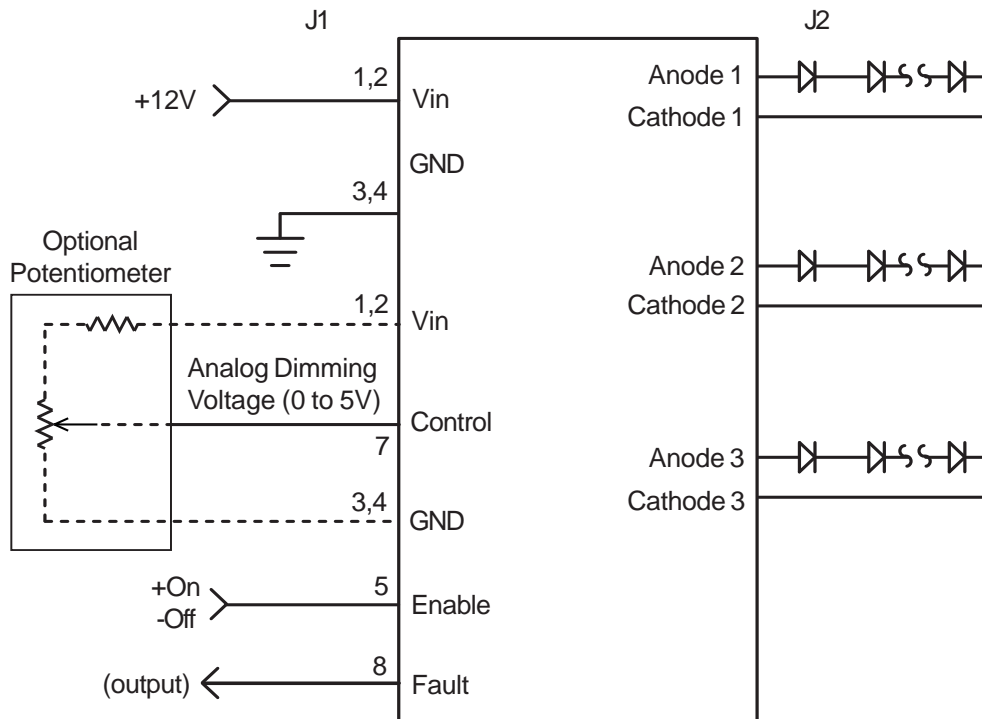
J1

J2

+12V

1,2

Vin

GND

3,4

Optional Potentiometer

1,2

Vin

Analog Dimming Voltage (0 to 5V)

Control

7

3,4

GND

+On -Off

5

Enable

(output)

8

Fault

Anode 1

Cathode 1

Anode 2

Cathode 2

Anode 3

Cathode 3